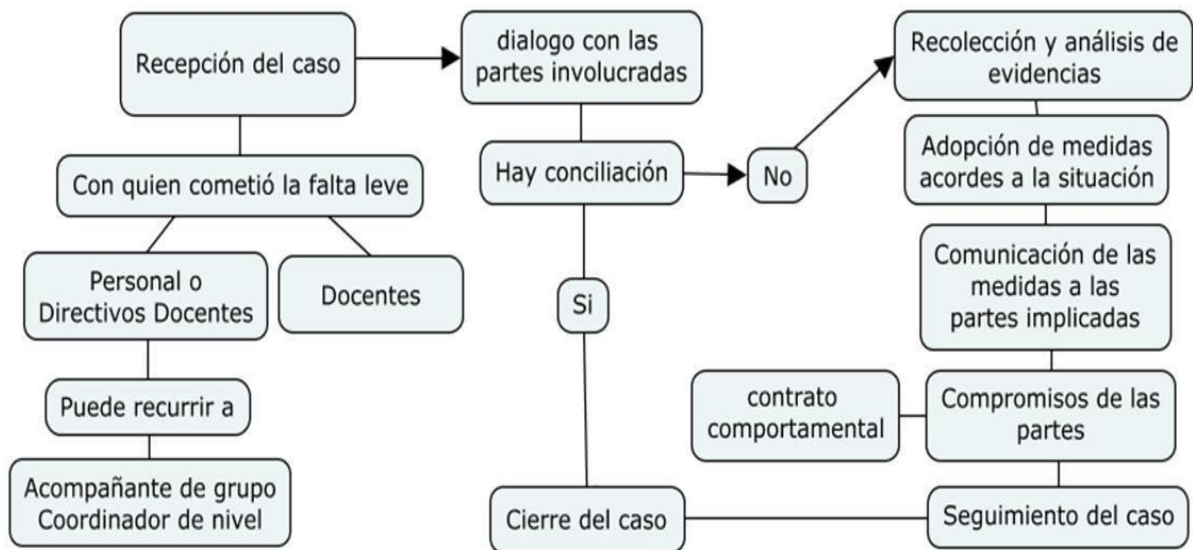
Recepción del caso

dialogo con las partes involucradas

Recolección y análisis de evidencias

Con quien cometió la falta leve

Hay conciliación

No

Adopción de medidas acordes a la situación

Personal o Directivos Docentes

Docentes

Si

Comunicación de las medidas a las partes implicadas

Puede recurrir a

contrato comportamental

Compromisos de las partes

Acompañante de grupo Coordinador de nivel

Cierre del caso

Seguimiento del caso